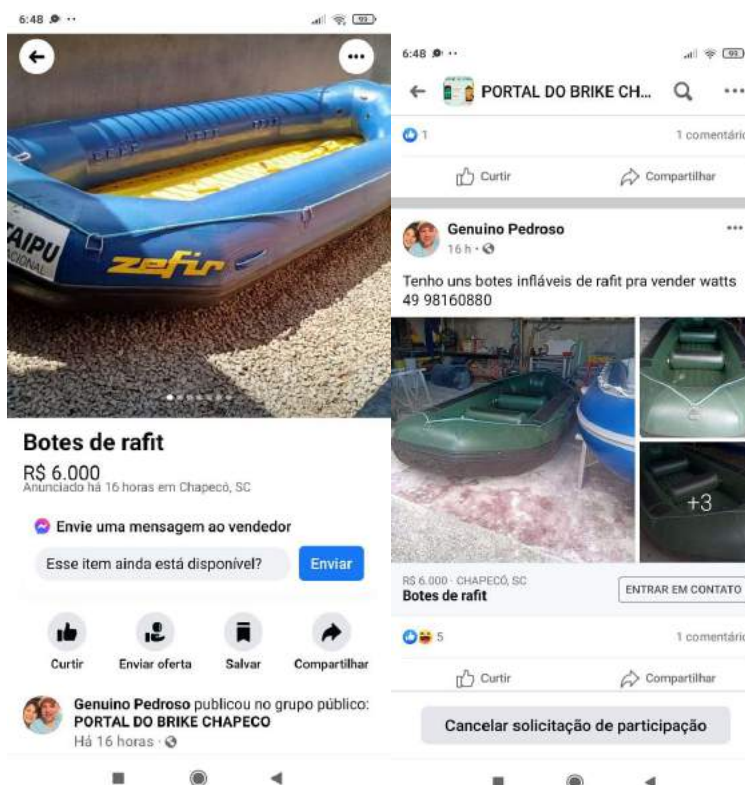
6:48

TAIPU
zefir

Botes de rafit
R$ 6.000
Anunciado há 16 horas em Chapecó, SC

Envie uma mensagem ao vendedor
Esse item ainda está disponível?
Enviar

Curtir
Enviar oferta
Salvar
Compartilhar

Genuino Pedroso publicou no grupo público: PORTAL DO BRIKE CHAPECO
Há 16 horas ·

6:48

PORTAL DO BRIKE CH...

1
1 comentário

Curtir
Compartilhar

Genuino Pedroso
16 h ·

Tenho uns botes infláveis de rafit pra vender watts 49 98160880

+3

R$ 6.000 · CHAPECÓ, SC
Botes de rafit
ENTRAR EM CONTATO

5
1 comentário

Curtir
Compartilhar

Cancelar solicitação de participação